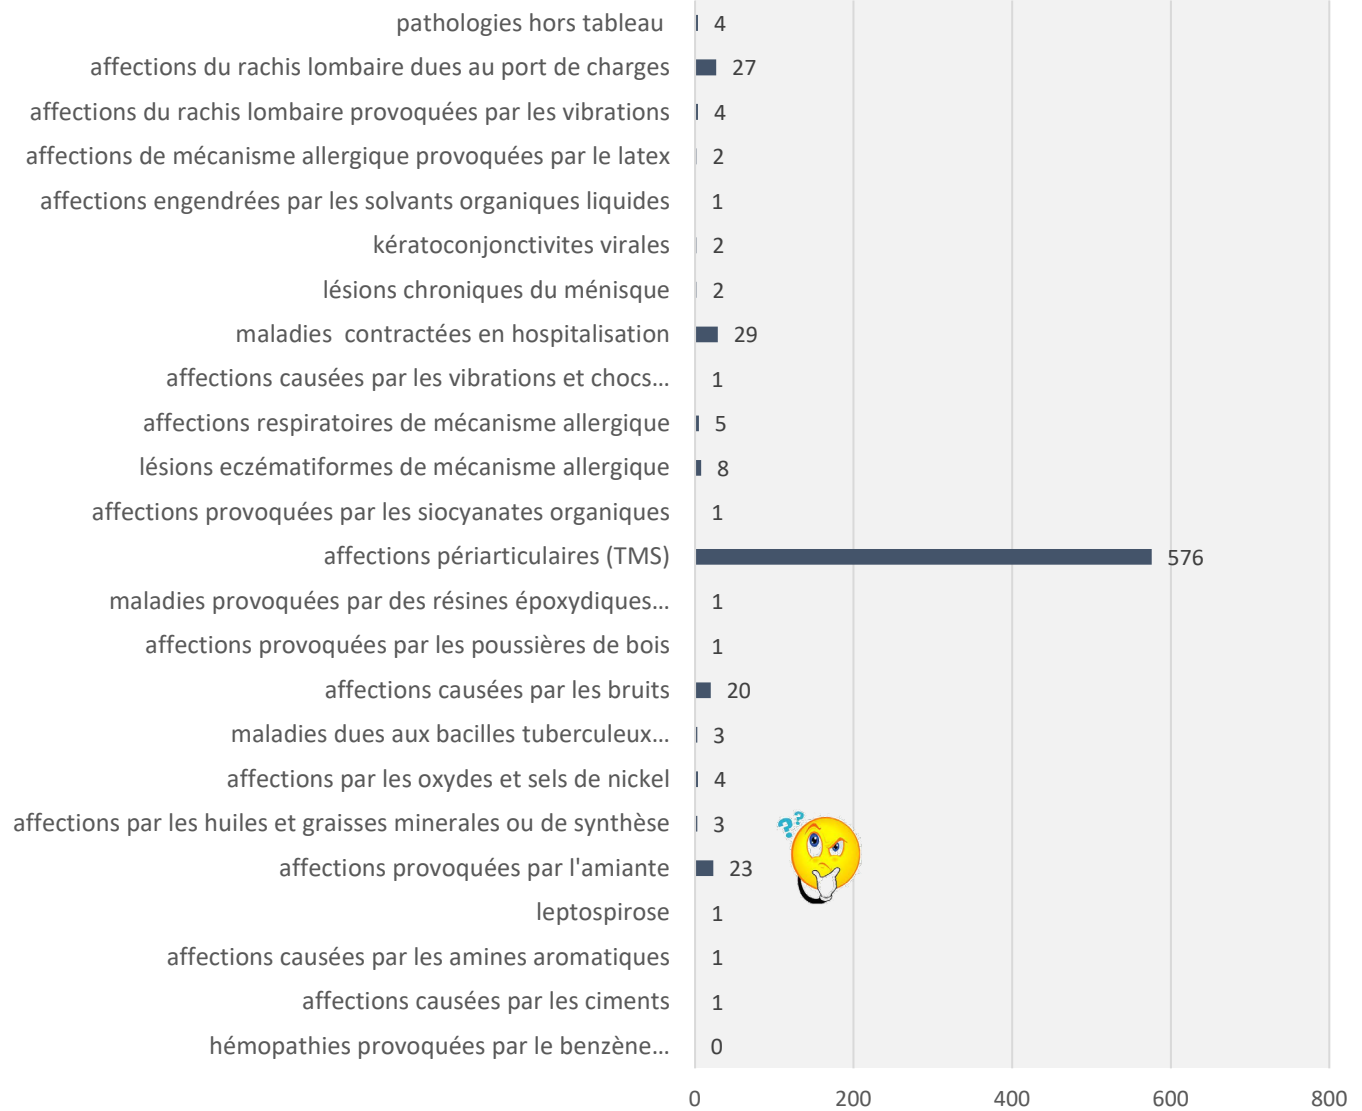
| | |
|---|---|
| pathologies hors tableau | 4 |
| affections du rachis lombaire dues au port de charges | 27 |
| affections du rachis lombaire provoquées par les vibrations | 4 |
| affections de mécanisme allergique provoquées par le latex | 2 |
| affections engendrées par les solvants organiques liquides | 1 |
| kératoconjonctivites virales | 2 |
| lésions chroniques du ménisque | 2 |
| maladies  contractées en hospitalisation | 29 |
| affections causées par les vibrations et chocs… | 1 |
| affections respiratoires de mécanisme allergique | 5 |
| lésions eczématiformes de mécanisme allergique | 8 |
| affections provoquées par les siocyanates organiques | 1 |
| affections périarticulaires (TMS) | 576 |
| maladies provoquées par des résines époxydiques… | 1 |
| affections provoquées par les poussières de bois | 1 |
| affections causées par les bruits | 20 |
| maladies dues aux bacilles tuberculeux… | 3 |
| affections par les oxydes et sels de nickel | 4 |
| affections par les huiles et graisses minerales ou de synthèse | 3 |
| affections provoquées par l'amiante | 23 |
| leptospirose | 1 |
| affections causées par les amines aromatiques | 1 |
| affections causées par les ciments | 1 |
| hémopathies provoquées par le benzène… | 0 |

0 200 400 600 800